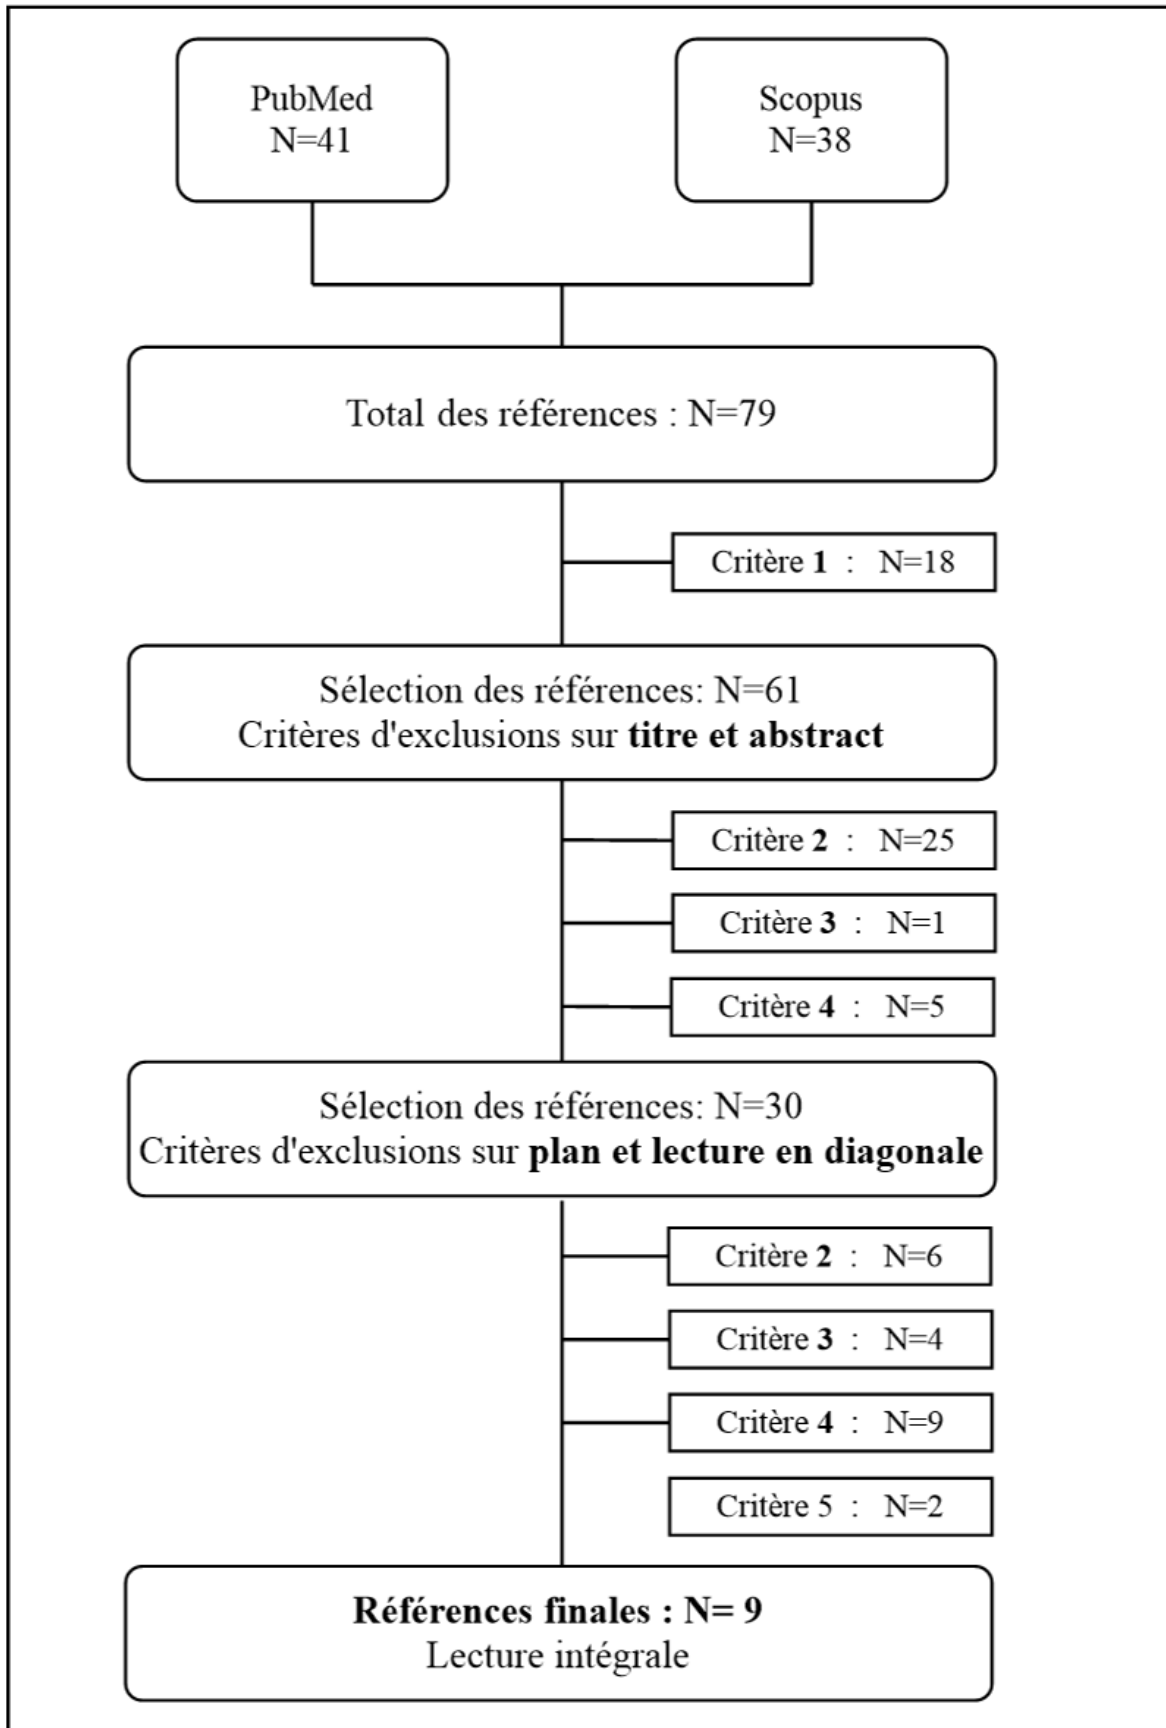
PubMed
N=41

Scopus
N=38

Total des références : N=79

Critère 1 : N=18

Sélection des références: N=61
Critères d'exclusions sur titre et abstract

Critère 2 : N=25

Critère 3 : N=1

Critère 4 : N=5

Sélection des références: N=30
Critères d'exclusions sur plan et lecture en diagonale

Critère 2 : N=6

Critère 3 : N=4

Critère 4 : N=9

Critère 5 : N=2

Références finales : N= 9
Lecture intégrale